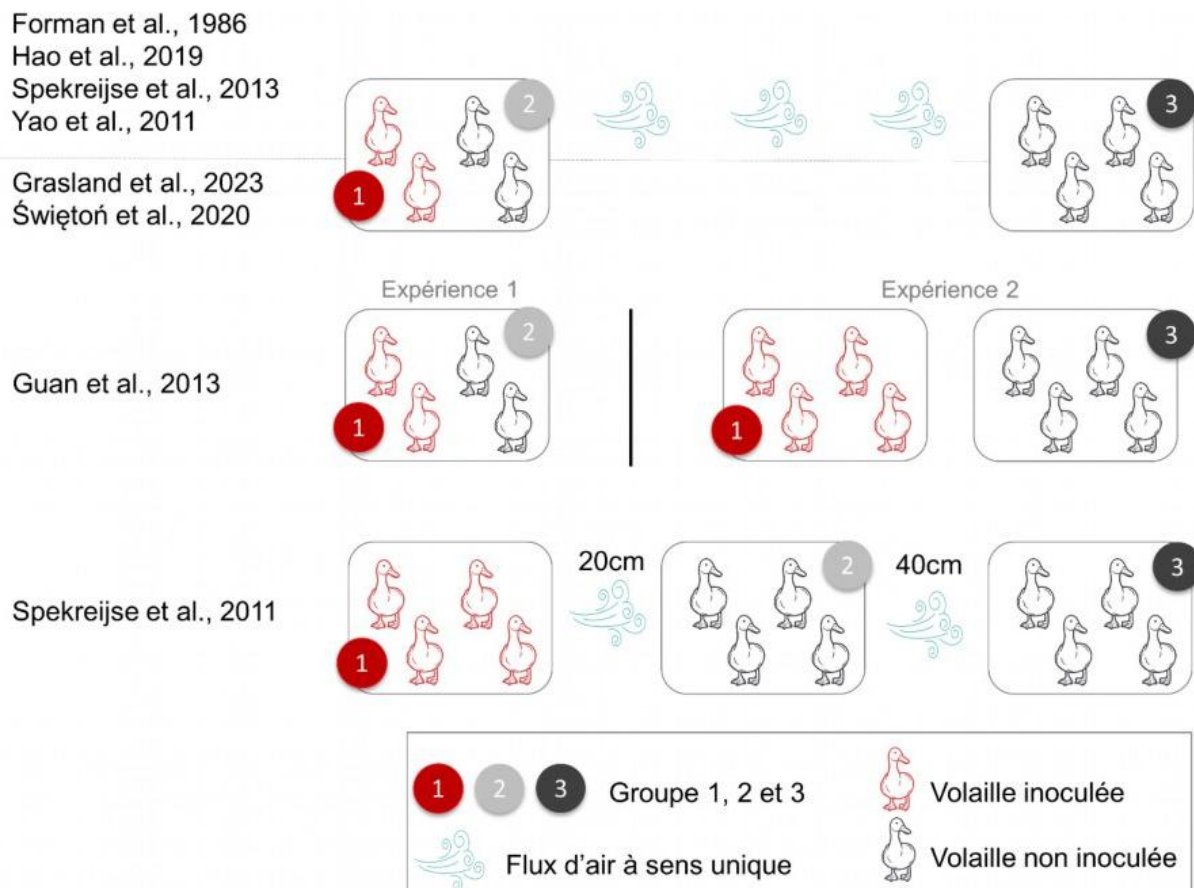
Forman et al., 1986
Hao et al., 2019
Spekreijse et al., 2013
Yao et al., 2011

Grasland et al., 2023
Świętoń et al., 2020

2

1

3

Expérience 1

Expérience 2

Guan et al., 2013

2

1

1

3

Spekreijse et al., 2011

20cm

40cm

1

2

3

1 2 3 Groupe 1, 2 et 3

Volaille inoculée

Flux d'air à sens unique

Volaille non inoculée